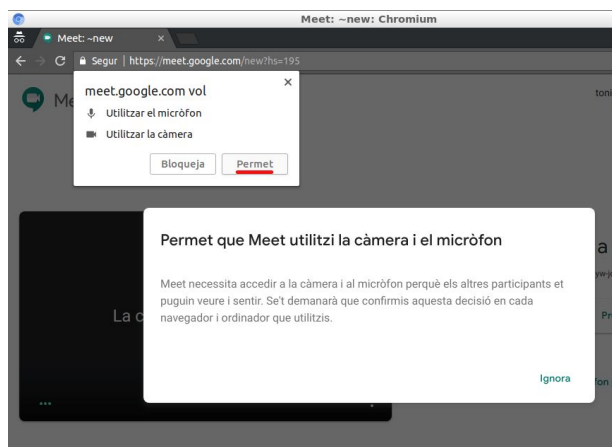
Meet: ~new: Chromium

Meet: ~new ×

Segur | https://meet.google.com/new?hs=195

Me

toni

meet.google.com vol ×

Utilitzar el micròfon

Utilitzar la càmera

Bloqueja Permet

Permet que Meet utilitzi la càmera i el micròfon

Meet necessita accedir a la càmera i al micròfon perquè els altres participants et puguin veure i sentir. Se't demanarà que confirmis aquesta decisió en cada navegador i ordinador que utilitzis.

Ignora

La c

a

Pr

fon